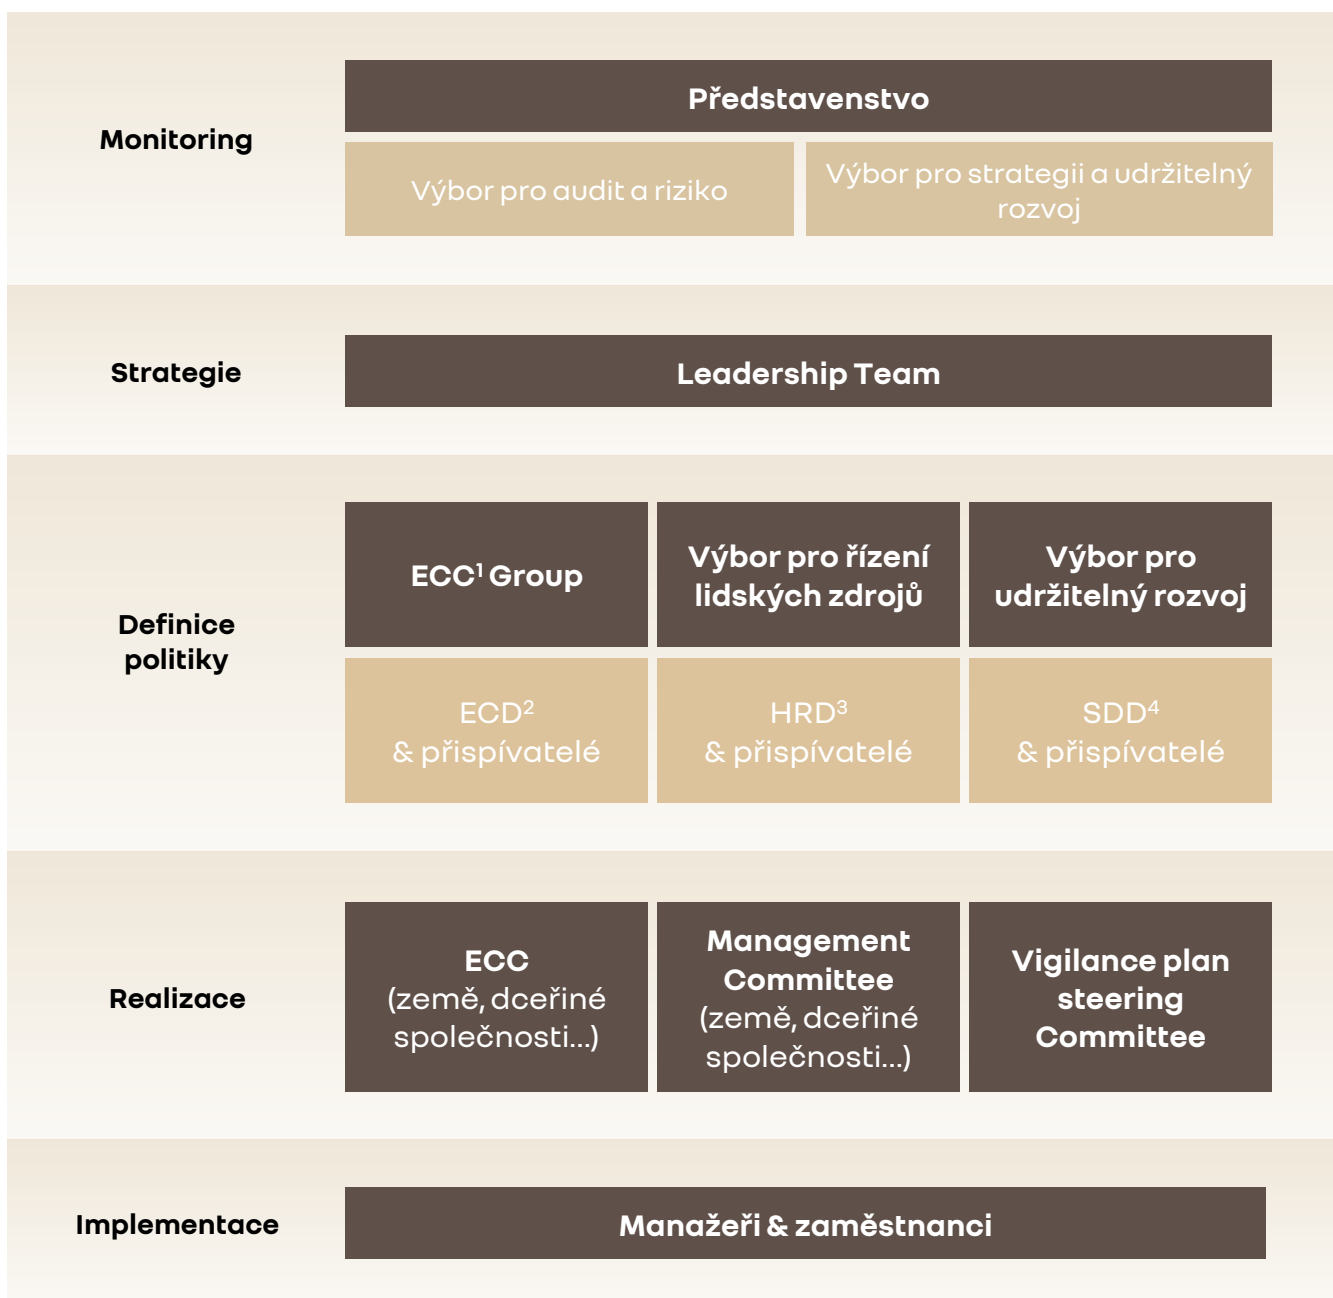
Monitoring

Představenstvo

Výbor pro audit a riziko

Výbor pro strategii a udržitelný rozvoj

Strategie

Leadership Team

Definice politiky

ECC$^1$ Group

Výbor pro řízení lidských zdrojů

Výbor pro udržitelný rozvoj

ECD$^2$ & přispívatelé

HRD$^3$ & přispívatelé

SDD$^4$ & přispívatelé

Realizace

ECC (země, dceřiné společnosti...)

Management Committee (země, dceřiné společnosti...)

Vigilance plan steering Committee

Implementace

Manažeři & zaměstnanci